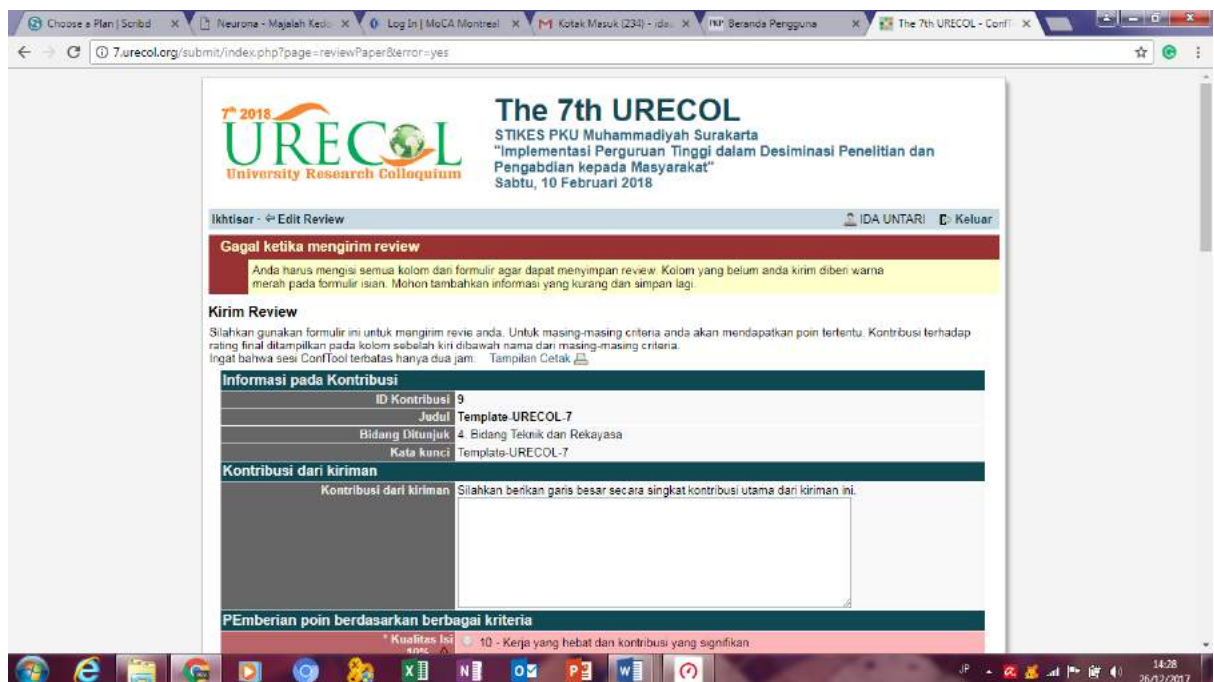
Choose a Plan | Scribd × Neurona - Majalah Ked × Log In | MoCA Montreal × Kotak Masuk (234) - ida × Beranda Pengguna × The 7th URECOL - Conf ×

7.urecol.org/submit/index.php?page=reviewPaper&error=yes

7th 2018 URECOL University Research Colloquium

The 7th URECOL
STIKES PKU Muhammadiyah Surakarta
"Implementasi Perguruan Tinggi dalam Desiminasi Penelitian dan Pengabdian kepada Masyarakat"
Sabtu, 10 Februari 2018

Ikhtisar · ⇐ Edit Review IDA UNTARI Keluar

Gagal ketika mengirim review

Anda harus mengisi semua kolom dari formulir agar dapat menyimpan review. Kolom yang belum anda kirim diberi warna merah pada formulir isian. Mohon tambahkan informasi yang kurang dan simpan lagi.

Kirim Review

Silahkan gunakan formulir ini untuk mengirim revie anda. Untuk masing-masing criteria anda akan mendapatkan poin tertentu. Kontribusi terhadap rating final ditampilkan pada kolom sebelah kiri dibawah nama dari masing-masing criteria.
Ingat bahwa sesi ConfTool terbatas hanya dua jam. Tampilan Cetak

| Informasi pada Kontribusi | |
|---|---|
| ID Kontribusi | 9 |
| Judul | Template-URECOL-7 |
| Bidang Ditunjuk | 4. Bidang Teknik dan Rekayasa |
| Kata kunci | Template-URECOL-7 |

Kontribusi dari kiriman

Kontribusi dari kiriman Silahkan berikan garis besar secara singkat kontribusi utama dari kiriman ini.

PEmberian poin berdasarkan berbagai kriteria

* Kualitas Isi 10% 10 - Kerja yang hebat dan kontribusi yang signifikan

JP 14:28 26/12/2017